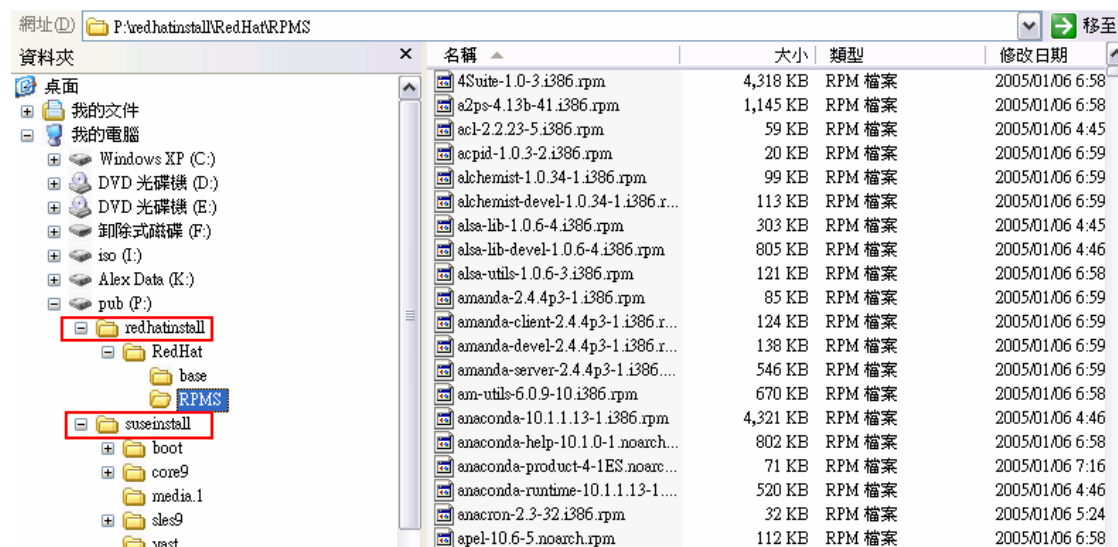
網址(D) P:\redhatinstall\RedHat\RPMS 移至

資料夾 ×

桌面
我的文件
我的電腦
Windows XP (C:)
DVD 光碟機 (D:)
DVD 光碟機 (E:)
卸除式磁碟 (F:)
iso (I:)
Alex Data (K:)
pub (P:)
redhatinstall
RedHat
base
RPMS
suseinstall
boot
core9
media.1
sles9
yast

| 名稱 | 大小 | 類型 | 修改日期 |
|---|---|---|---|
| 4Suite-1.0-3.i386.rpm | 4,318 KB | RPM 檔案 | 2005/01/06 6:58 |
| a2ps-4.13b-41.i386.rpm | 1,145 KB | RPM 檔案 | 2005/01/06 6:58 |
| acl-2.2.23-5.i386.rpm | 59 KB | RPM 檔案 | 2005/01/06 4:45 |
| acpid-1.0.3-2.i386.rpm | 20 KB | RPM 檔案 | 2005/01/06 6:59 |
| alchemist-1.0.34-1.i386.rpm | 99 KB | RPM 檔案 | 2005/01/06 6:59 |
| alchemist-devel-1.0.34-1.i386.r... | 113 KB | RPM 檔案 | 2005/01/06 6:59 |
| alsa-lib-1.0.6-4.i386.rpm | 303 KB | RPM 檔案 | 2005/01/06 4:45 |
| alsa-lib-devel-1.0.6-4.i386.rpm | 805 KB | RPM 檔案 | 2005/01/06 4:46 |
| alsa-utils-1.0.6-3.i386.rpm | 121 KB | RPM 檔案 | 2005/01/06 6:58 |
| amanda-2.4.4p3-1.i386.rpm | 85 KB | RPM 檔案 | 2005/01/06 6:59 |
| amanda-client-2.4.4p3-1.i386.r... | 124 KB | RPM 檔案 | 2005/01/06 6:59 |
| amanda-devel-2.4.4p3-1.i386.r... | 138 KB | RPM 檔案 | 2005/01/06 6:59 |
| amanda-server-2.4.4p3-1.i386.... | 546 KB | RPM 檔案 | 2005/01/06 6:59 |
| am-utils-6.0.9-10.i386.rpm | 670 KB | RPM 檔案 | 2005/01/06 6:58 |
| anaconda-10.1.1.13-1.i386.rpm | 4,321 KB | RPM 檔案 | 2005/01/06 4:46 |
| anaconda-help-10.1.0-1.noarch... | 802 KB | RPM 檔案 | 2005/01/06 6:58 |
| anaconda-product-4-1ES.noarc... | 71 KB | RPM 檔案 | 2005/01/06 7:16 |
| anaconda-runtime-10.1.1.13-1.... | 520 KB | RPM 檔案 | 2005/01/06 4:46 |
| anacron-2.3-32.i386.rpm | 32 KB | RPM 檔案 | 2005/01/06 5:24 |
| apel-10.6-5.noarch.rpm | 112 KB | RPM 檔案 | 2005/01/06 6:58 |